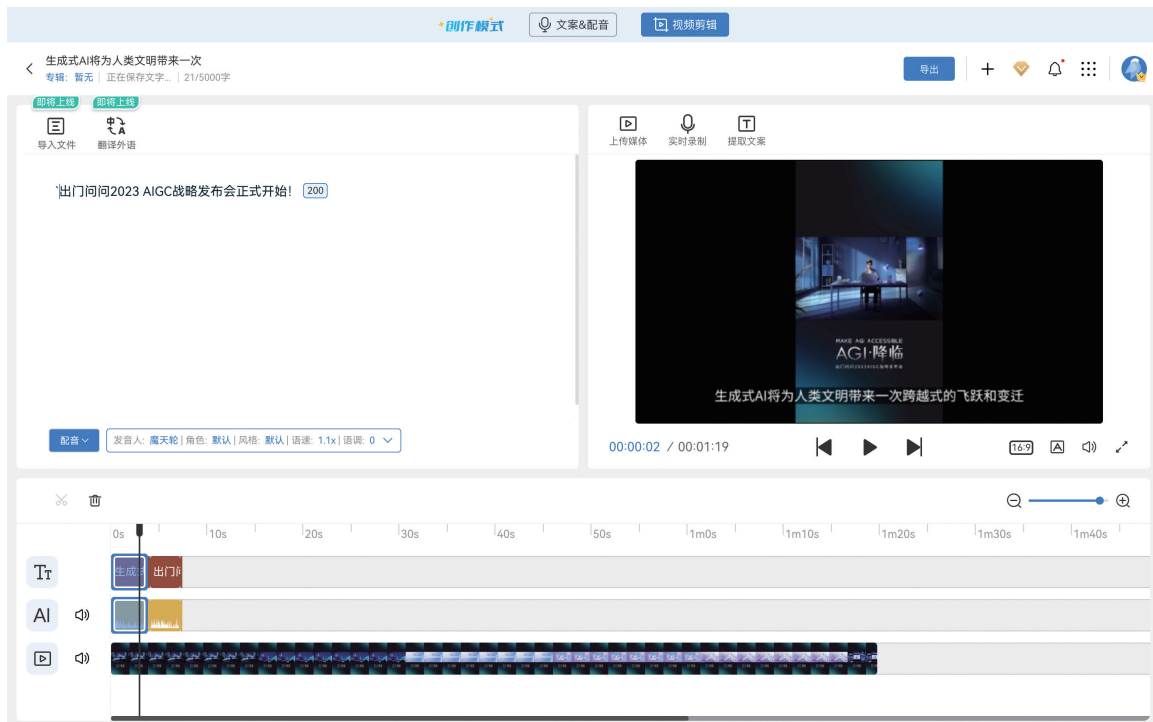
创作模式 文案&配音 视频剪辑

生成式AI将为人类文明带来一次
专辑：暂无 | 正在保存文字... | 21/5000字

导出

即将上线 即将上线
导入文件 翻译外语

出门问问2023 AIGC战略发布会正式开始！ 200

配音 发音人：魔天轮 | 角色：默认 | 风格：默认 | 语速：1.1x | 语调：0

上传媒体 实时录制 提取文案

MAKE AGI ACCESSIBLE
AGI·降临

生成式AI将为人类文明带来一次跨越式的飞跃和变迁

00:00:02 / 00:01:19

16:9

0s 10s 20s 30s 40s 50s 1m0s 1m10s 1m20s 1m30s 1m40s

生成式 出门问

AI